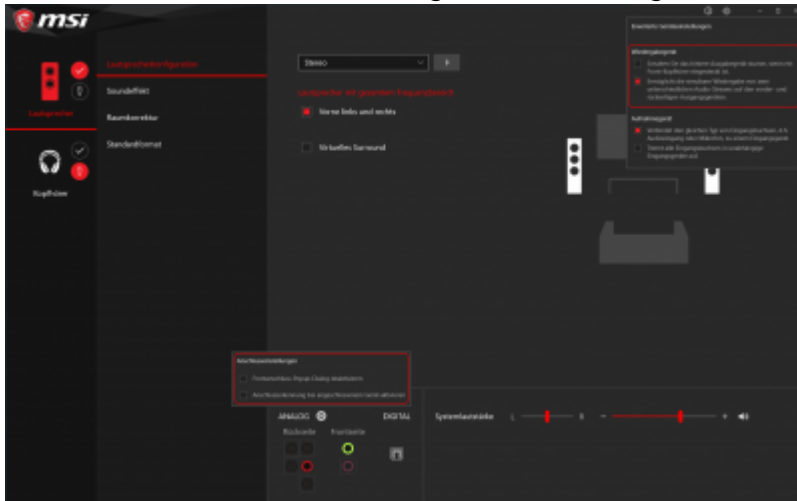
msi

Lautsprecher

Kopfhörer

Lautsprecherkonfiguration

Soundeffekt

Raumkorrektur

Standardformat

Stereo

Lautsprecher mit gesamtem Frequenzbereich

Vorne links und rechts

Virtuelles Surround

Erweiterte Geräteeinstellungen

Wiedergabegerät

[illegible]

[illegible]

Aufnahmegerät

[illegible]

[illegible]

Anschlusseinstellungen

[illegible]

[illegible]

ANALOG

DIGITAL

Rückseite

Frontseite

Systemlautstärke

L

R